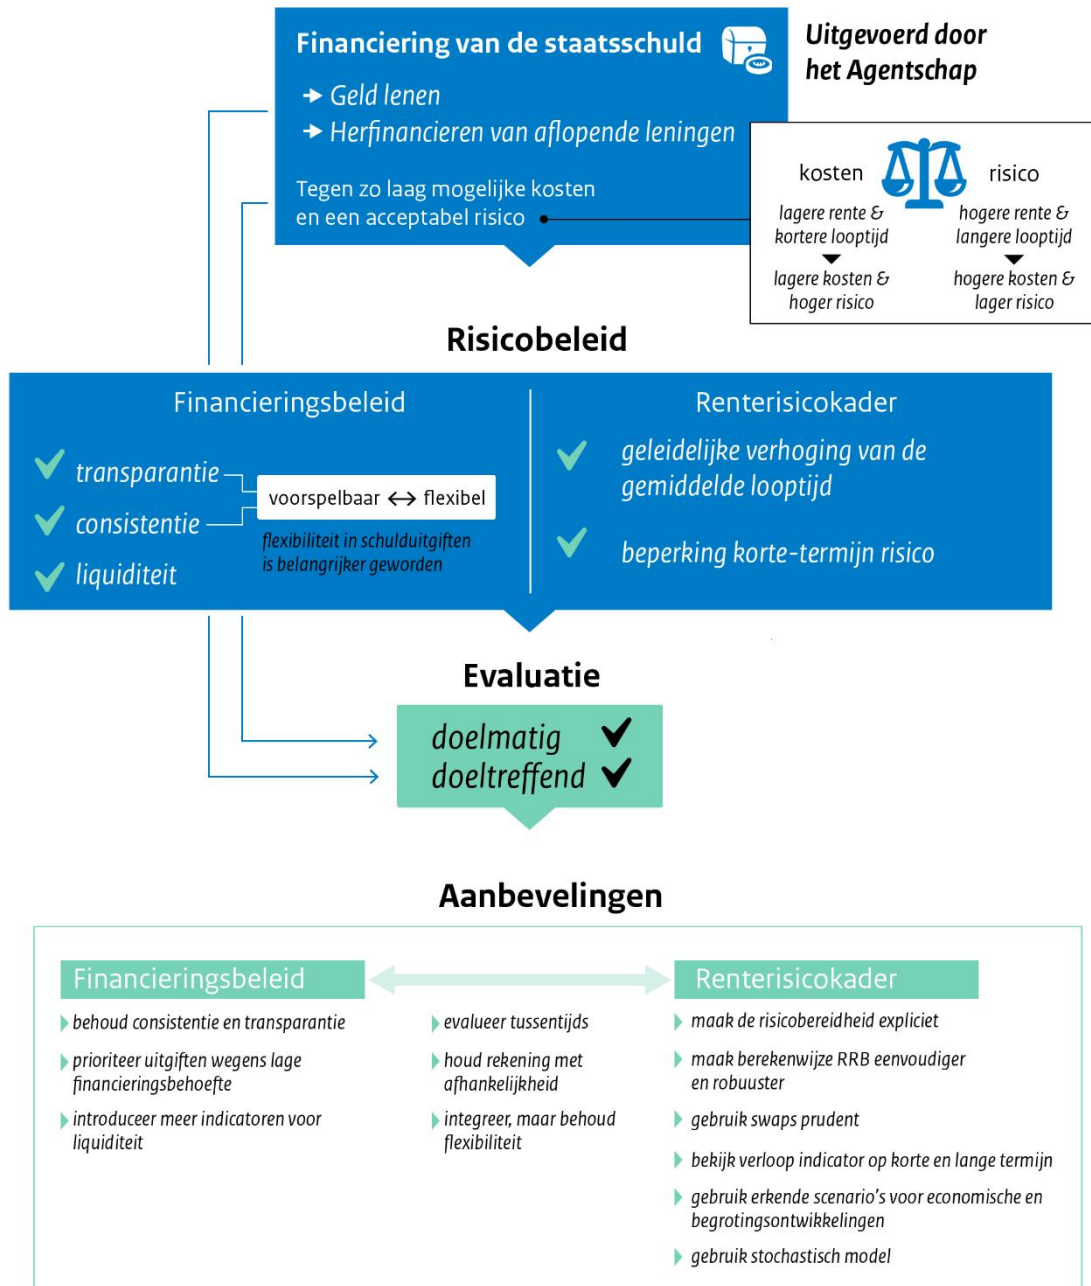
Financiering van de staatsschuld

Uitgevoerd door het Agentschap

→ Geld lenen
→ Herfinancieren van aflopende leningen

Tegen zo laag mogelijke kosten en een acceptabel risico

kosten

risico

lagere rente & kortere looptijd

hogere rente & langere looptijd

lagere kosten & hoger risico

hogere kosten & lager risico

Risicobeleid

Financieringsbeleid

transparantie
consistentie
liquiditeit

voorspelbaar ↔ flexibel

flexibiliteit in schulduitgiften is belangrijker geworden

Renterisicokader

geleidelijke verhoging van de gemiddelde looptijd

beperking korte-termijn risico

Evaluatie

doelmatig
doeltreffend

Aanbevelingen

Financieringsbeleid

Renterisicokader

behoud consistentie en transparantie

prioriteer uitgiften wegens lage financieringsbehoefte

introduceer meer indicatoren voor liquiditeit

evalueer tussentijds

houd rekening met afhankelijkheid

integreer, maar behoud flexibiliteit

maak de risicobereidheid expliciet

maak berekenwijze RRB eenvoudiger en robuuster

gebruik swaps prudent

bekijk verloop indicator op korte en lange termijn

gebruik erkende scenario's voor economische en begrotingsontwikkelingen

gebruik stochastisch model